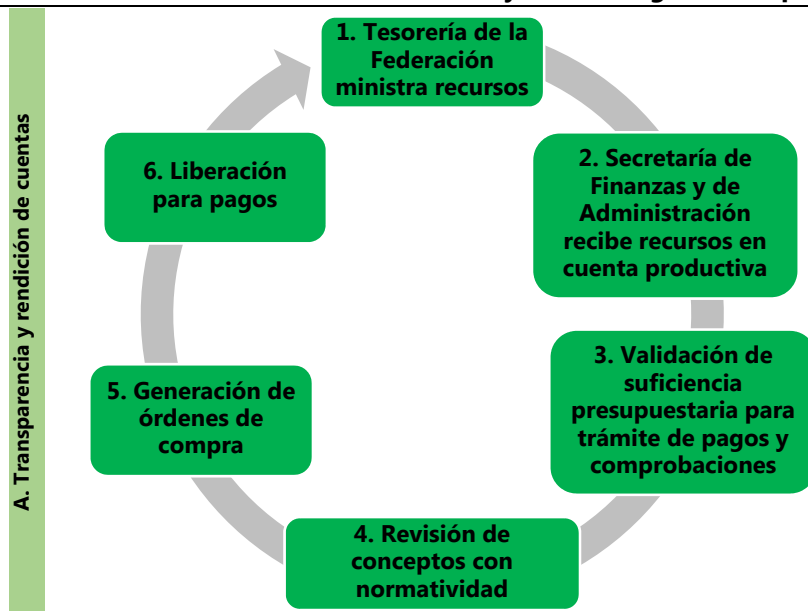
A. Transparencia y rendición de cuentas

1. Tesorería de la Federación ministra recursos

2. Secretaría de Finanzas y de Administración recibe recursos en cuenta productiva

3. Validación de suficiencia presupuestaria para trámite de pagos y comprobaciones

4. Revisión de conceptos con normatividad

5. Generación de órdenes de compra

6. Liberación para pagos